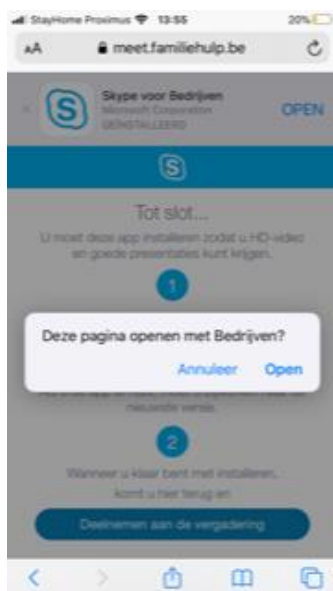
StayHome Proximus 13:55 20%

AA meet.familiehulp.be

Skype voor Bedrijven
Microsoft Corporation
GEÏNSTALLEERD

OPEN

Tot slot...

U moet deze app installeren zodat u HD-video en goede presentaties kunt krijgen.

1

Deze pagina openen met Bedrijven?

Annuleer Open

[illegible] nieuwste versie.

2

Wanneer u klaar bent met installeren, komt u hier terug en

Deelnemen aan de vergadering